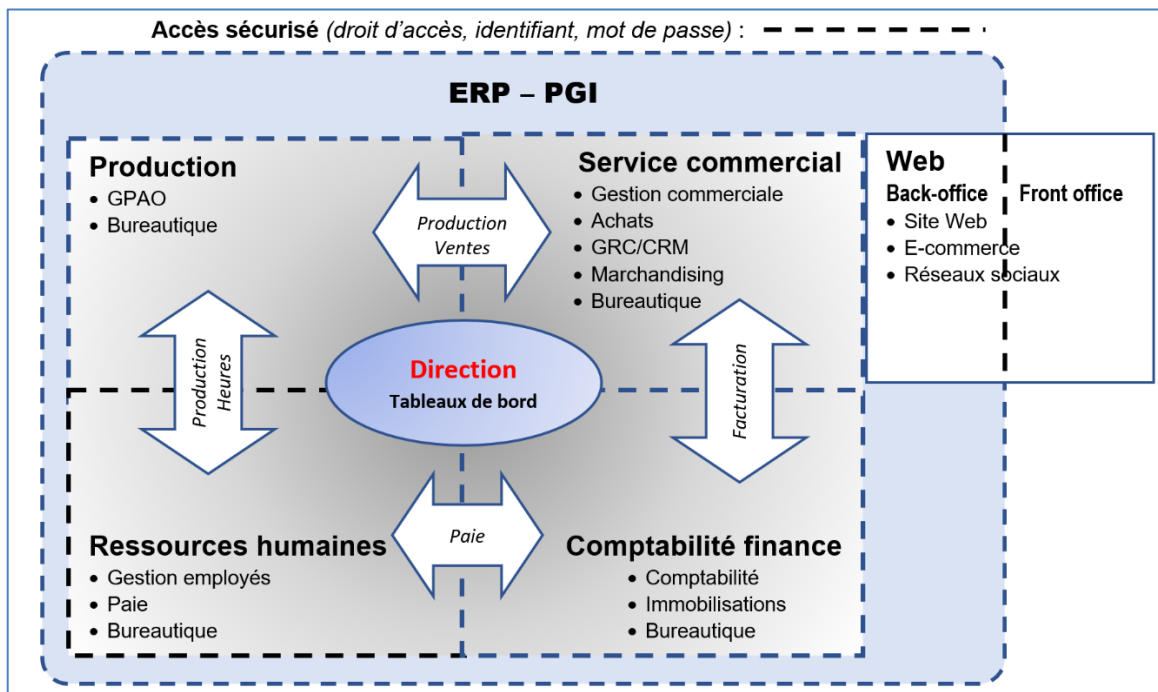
**Accès sécurisé** *(droit d'accès, identifiant, mot de passe)* :

**ERP – PGI**

**Production**
- GPAO
- Bureautique

*Production Ventes*

**Service commercial**
- Gestion commerciale
- Achats
- GRC/CRM
- Marchandising
- Bureautique

**Web**
**Back-office** **Front office**
- Site Web
- E-commerce
- Réseaux sociaux

*Production Heures*

**Direction**
**Tableaux de bord**

*Facturation*

*Paie*

**Ressources humaines**
- Gestion employés
- Paie
- Bureautique

**Comptabilité finance**
- Comptabilité
- Immobilisations
- Bureautique